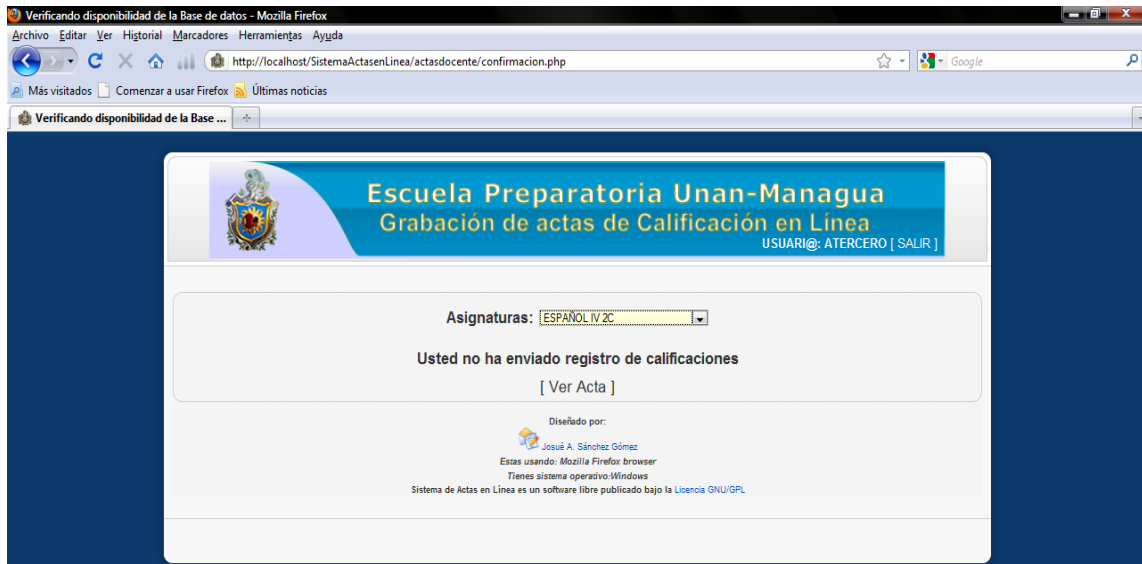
Verificando disponibilidad de la Base de datos - Mozilla Firefox

Archivo Editar Ver Historial Marcadores Herramientas Ayuda

http://localhost/SistemaActasenLinea/actasdocente/confirmacion.php

Google

Más visitados Comenzar a usar Firefox Últimas noticias

Verificando disponibilidad de la Base ...

Escuela Preparatoria Unan-Managua
Grabación de actas de Calificación en Línea
USUARI@: ATERCERO [ SALIR ]

Asignaturas: ESPAÑOL IV 2C

Usted no ha enviado registro de calificaciones

[ Ver Acta ]

Diseñado por:
Josué A. Sánchez Gómez
Estas usando: Mozilla Firefox browser
Tienes sistema operativo:Windows
Sistema de Actas en Línea es un software libre publicado bajo la Licencia GNU/GPL